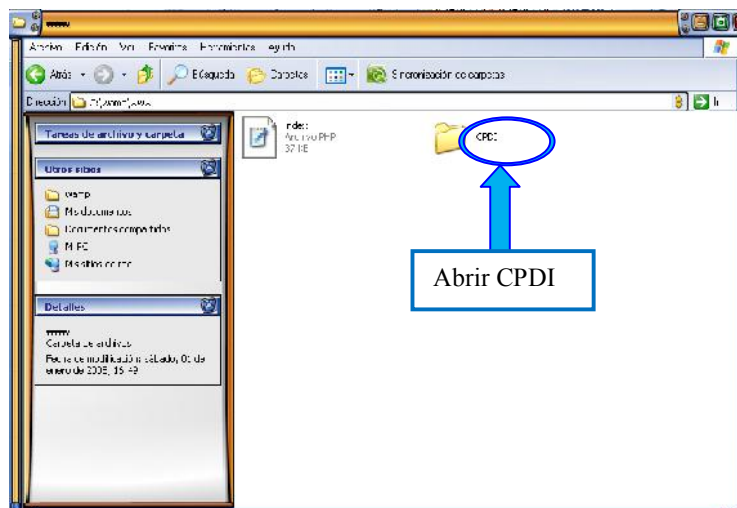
www

Archivo Edición Ver Favoritos Herramientas Ayuda

Atrás Búsqueda Carpetas Sincronización de carpetas

Dirección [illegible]

Tareas de archivo y carpeta

Otros sitios

wamp
Mis documentos
Documentos compartidos
Mi PC
Mis sitios de red

Detalles

www
Carpeta de archivos
Fecha de modificación: sábado, 05 de enero de 2008, 15:49

index
Archivo PHP
37 KB

CPDI

Abrir CPDI